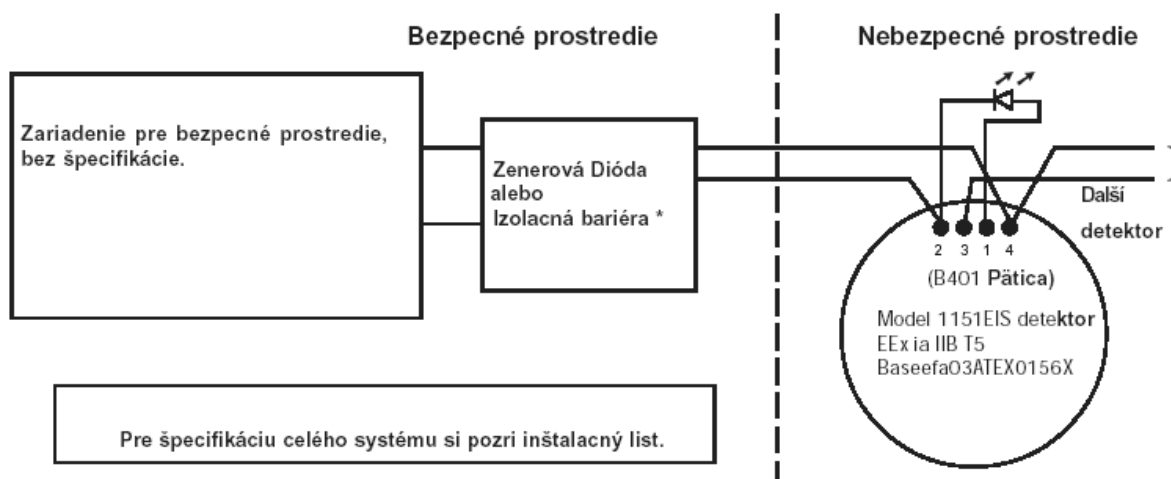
Bezpecné prostredie

Nebezpecné prostredie

Zariadenie pre bezpecné prostredie, bez špecifikácie.

Zenerová Dióda
alebo
Izolacná bariéra *

2 3 1 4

(B401 Pätica)

Model 1151EIS detektor
EEx ia IIB T5
BaseefaO3ATEX0156X

Další
detektor

Pre špecifikáciu celého systému si pozri inštalacný list.